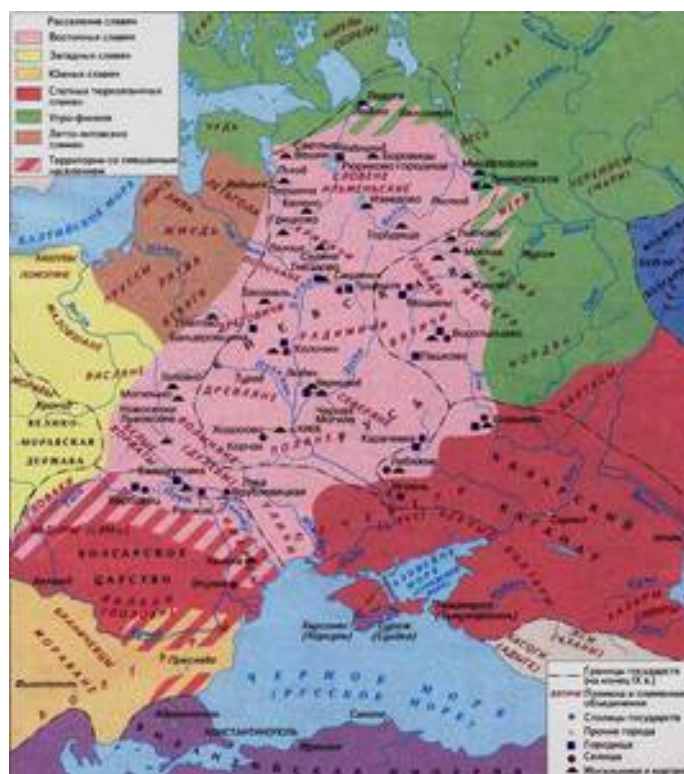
Расселение славян
Восточные славяне
Западные славяне
Южные славяне
Степные тюркоязычные племена
Угро-финны
Литво-латышские племена
Территории со смешанным населением

ЧУДЬ
ВЕСЬ
МЕРЯ
СЛОВЕНЕ ИЛЬМЕНСКИЕ
КРИВИЧИ
ВЯТИЧИ
РАДИМИЧИ
ДРЕГОВИЧИ
ДРЕВЛЯНЕ
ПОЛЯНЕ
СЕВЕРЯНЕ
ВОЛЫНЯНЕ
ТИВЕРЦЫ
УЛИЧИ
ЛИТВА
ПРУССЫ
ВИСЛЯНЕ
ВЕЛИКО-МОРАВСКАЯ ДЕРЖАВА
БОЛГАРСКОЕ ЦАРСТВО
ХАЗАРСКИЙ КАГАНАТ
МОРДВА
БАЛТИЙСКОЕ МОРЕ
ЧЕРНОЕ МОРЕ (РУССКОЕ МОРЕ)
АЗОВСКОЕ МОРЕ
Ладога
Новгород
Изборск
Полоцк
Смоленск
Ростов
Муром
Киев
Чернигов
Любеч
Переяславль
Херсонес (Корсунь)
Сурож
Тмутаракань
Саркел
Итиль
Константинополь
Преслав
Филиппополь

Границы государств (на конец IX в.)
Границы племенных объединений
Столицы государств
Прочие города
Городища
Селища
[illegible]